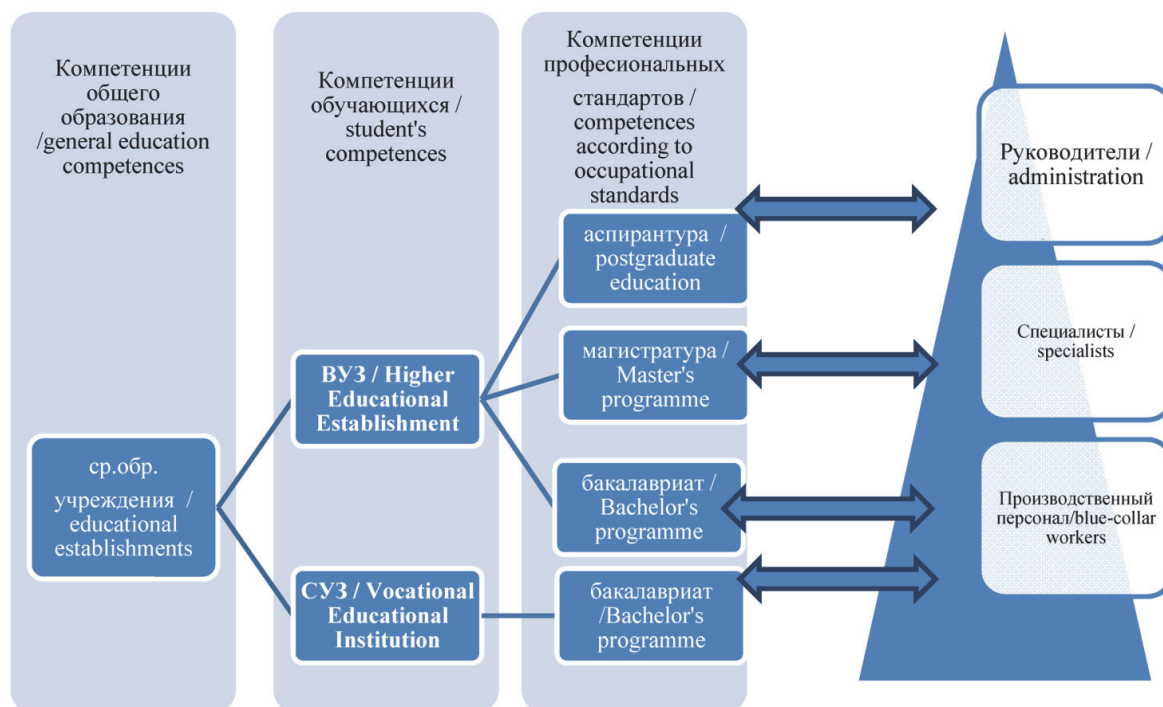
Компетенции общего образования /general education competences

Компетенции обучающихся / student's competences

Компетенции професиональных стандартов / competences according to occupational standards

ср.обр. учреждения / educational establishments

ВУЗ / Higher Educational Establishment

СУЗ / Vocational Educational Institution

аспирантура / postgraduate education

магистратура / Master's programme

бакалавриат / Bachelor's programme

бакалавриат /Bachelor's programme

Руководители / administration

Специалисты / specialists

Производственный персонал/blue-collar workers